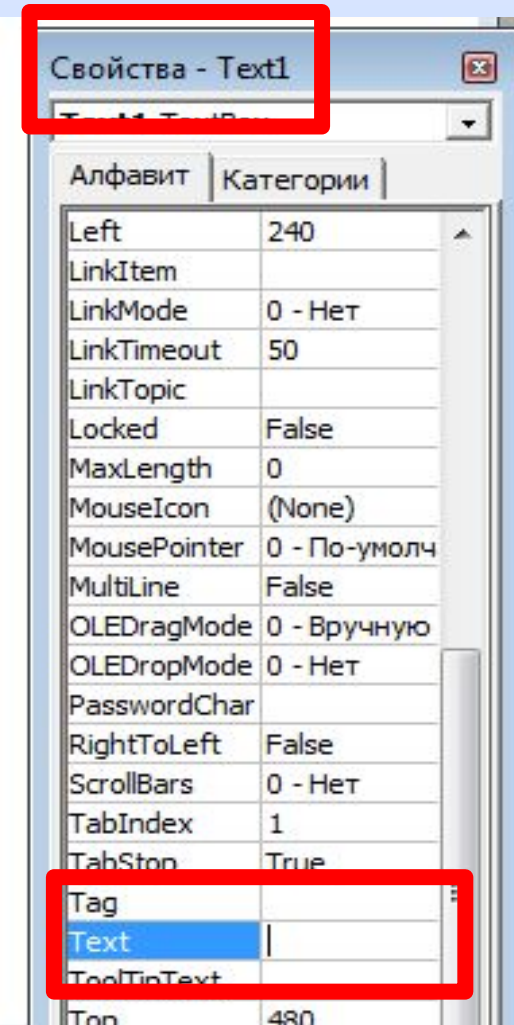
Свойства - Text1

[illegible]

Алфавит | Категории

| | |
|---|---|
| Left | 240 |
| LinkItem | |
| LinkMode | 0 - Нет |
| LinkTimeout | 50 |
| LinkTopic | |
| Locked | False |
| MaxLength | 0 |
| MouseIcon | (None) |
| MousePointer | 0 - По-умолч |
| MultiLine | False |
| OLEDragMode | 0 - Вручную |
| OLEDropMode | 0 - Нет |
| PasswordChar | |
| RightToLeft | False |
| ScrollBars | 0 - Нет |
| TabIndex | 1 |
| TabStop | True |
| Tag | |
| Text | |
| ToolTipText | |
| Top | 480 |